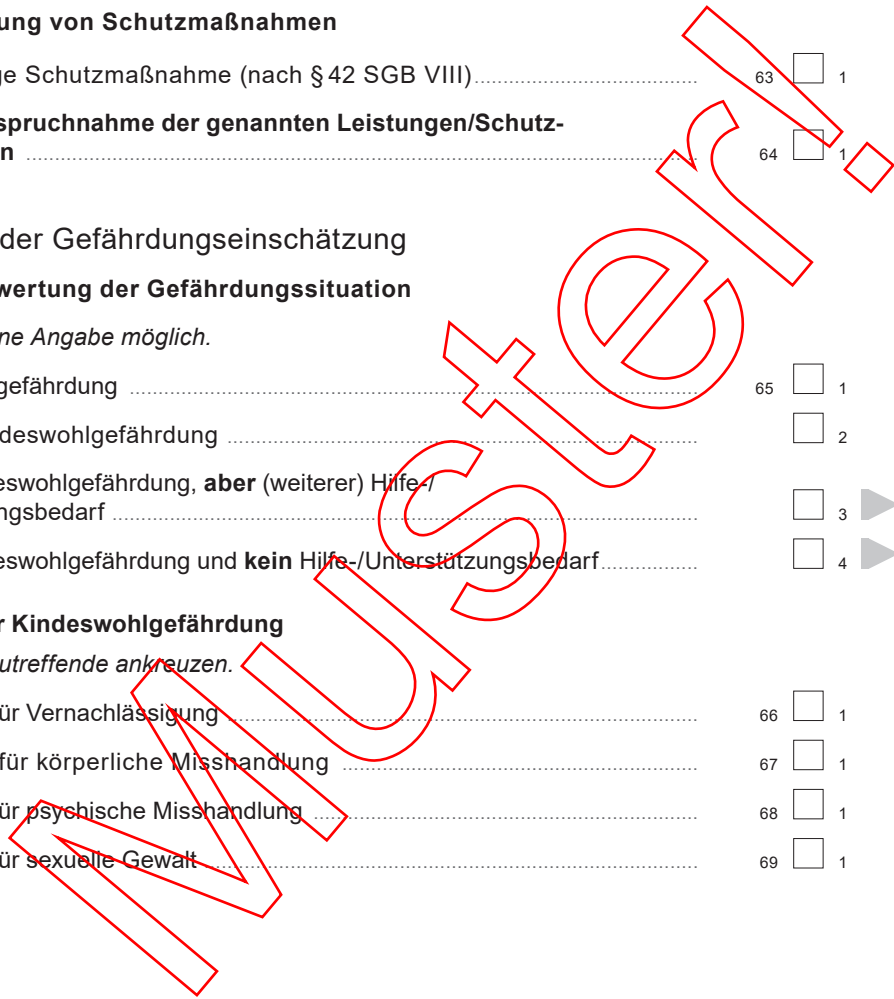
ung von Schutzmaßnahmen

ge Schutzmaßnahme (nach § 42 SGB VIII) ............ 63 1

spruchnahme der genannten Leistungen/Schutzn ............ 64 1

der Gefährdungseinschätzung

wertung der Gefährdungssituation

ne Angabe möglich.

gefährdung ............ 65 1

deswohlgefährdung ............ 2

eswohlgefährdung, **aber** (weiterer) Hilfe-/ngsbedarf ............ 3

eswohlgefährdung und **kein** Hilfe-/Unterstützungsbedarf ............ 4

r Kindeswohlgefährdung

utreffende ankreuzen.

ür Vernachlässigung ............ 66 1

für körperliche Misshandlung ............ 67 1

ür psychische Misshandlung ............ 68 1

ür sexuelle Gewalt ............ 69 1

Muster!